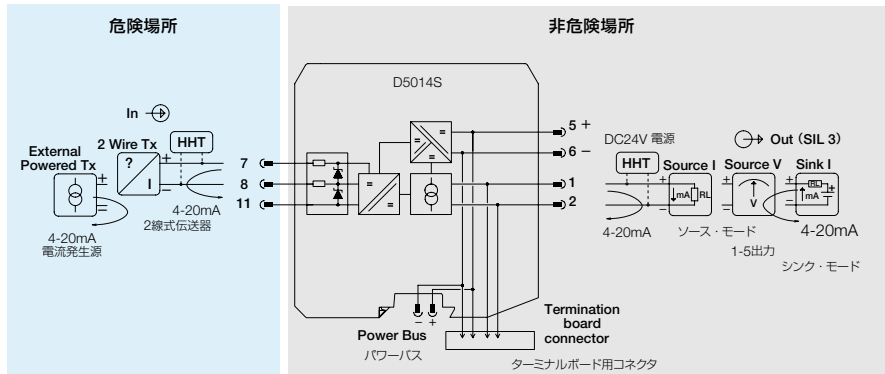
危険場所

非危険場所

D5014S

In

External Powered Tx

2 Wire Tx

HHT

?

I

±

=

4-20mA
電流発生源

4-20mA
2線式伝送器

7

8

11

=

=

=

=

5 +

6 −

1

2

DC24V 電源

Out (SIL 3)

HHT

Source I

Source V

Sink I

±

=

mA

RL

V

RL

mA

4-20mA

ソース・モード

1-5出力

4-20mA

シンク・モード

Power Bus

パワーバス

− +

Termination board connector

ターミナルボード用コネクタ